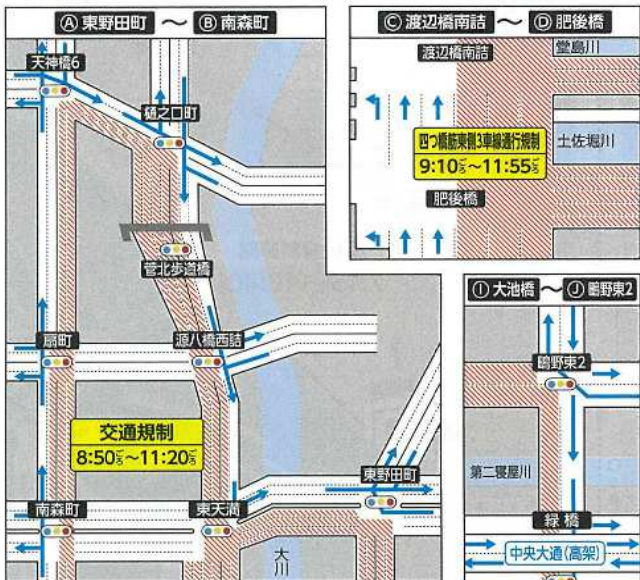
Ⓐ東野田町 〜 Ⓑ南森町

天神橋6

樋之口町

菅北歩道橋

扇町

源八橋西詰

交通規制
8:50ごろ〜11:20ごろ

東野田町

南森町

東天満

大川

Ⓒ渡辺橋南詰 〜 Ⓓ肥後橋

渡辺橋南詰

堂島川

四つ橋筋東側3車線通行規制
9:10ごろ〜11:55ごろ

土佐堀川

肥後橋

Ⓘ大池橋 〜 Ⓙ鶴野東2

鶴野東2

第二寝屋川

緑橋

中央大通(高架)